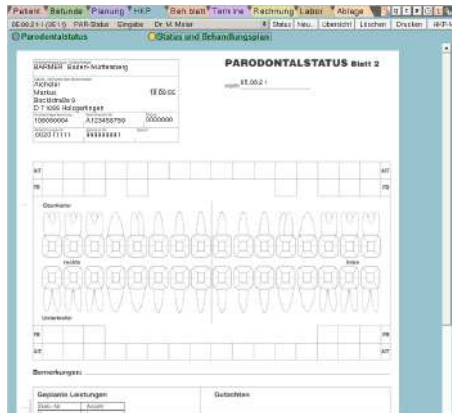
Patient Befunde Planung HKP Beh.blatt Termine Rechnung Labor Ablage

05.09.21 (05.1) PAR-Status Eingabe Dr. M. Meier

Status Neu Übersicht Löschen Drucken HKP-N

Parodontalstatus

Status und Behandlungsplan

BARMER Baden-Württemberg

Aichafer

Markus 18.09.66

Bachstraße 9

D 71000 Holzgerlingen

100000004 A123456789 0000000

0020 11111 999999991

PARODONTALSTATUS Blatt 2

01.09.21

AT

TB

Oberkiefer

rechts

links

Unterkiefer

TB

AT

Bemerkungen:

Geplante Leistungen

Gutachten

Geb.-Nr. Anzahl